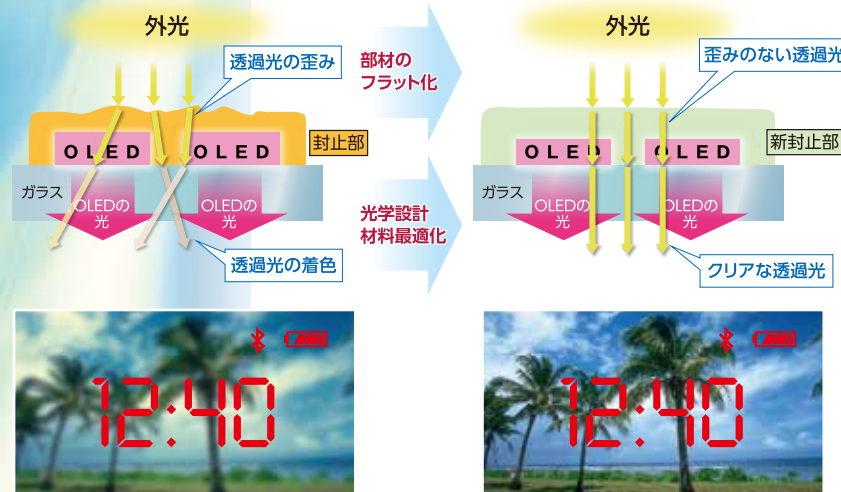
外光

透過光の歪み

OLED OLED

封止部

ガラス

OLEDの光

OLEDの光

透過光の着色

部材のフラット化

光学設計材料最適化

外光

歪みのない透過光

OLED OLED

新封止部

ガラス

OLEDの光

OLEDの光

クリアな透過光

12:40

12:40